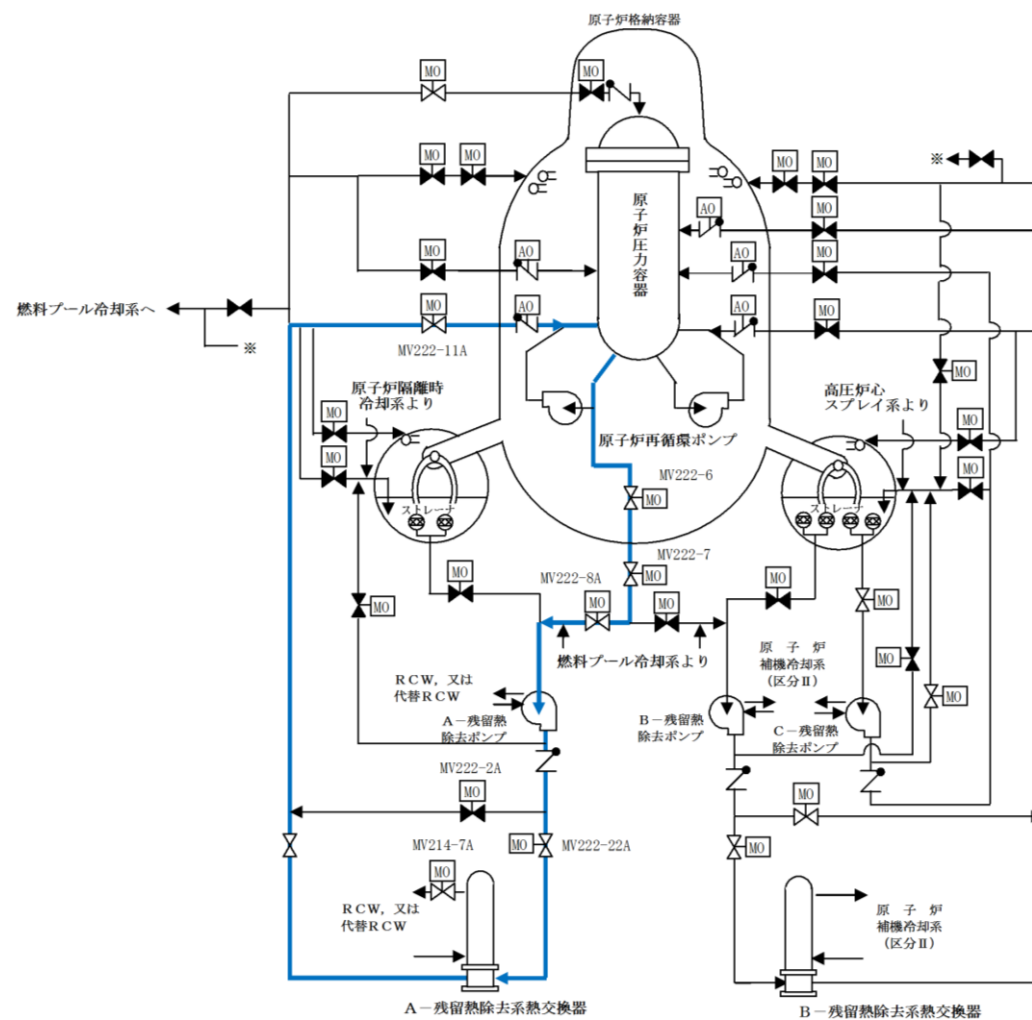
原子炉格納容器

MO
MO
MO
MO
MO
MO
MO
MO
AO
AO
AO
AO
AO
MO
MO
MO
MO

燃料プール冷却系へ
※
※

原子炉圧力容器

MV222-11A

原子炉隔離時冷却系より

高圧炉心スプレイ系より

原子炉再循環ポンプ

MO
MO
MO
MO
MO

MV222-6
MO

ストレーナ
ストレーナ

MV222-7
MO

MV222-8A
MO
MO
MO
MO
MO
MO

燃料プール冷却系より

原子炉補機冷却系（区分Ⅱ）

RCW，又は代替RCW

A－残留熱除去ポンプ

B－残留熱除去ポンプ

C－残留熱除去ポンプ

MO
MO

MV222-2A
MO

MO
MO

MV214-7A

MO
MV222-22A

MO

RCW，又は代替RCW

原子炉補機冷却系（区分Ⅱ）

A－残留熱除去系熱交換器

B－残留熱除去系熱交換器